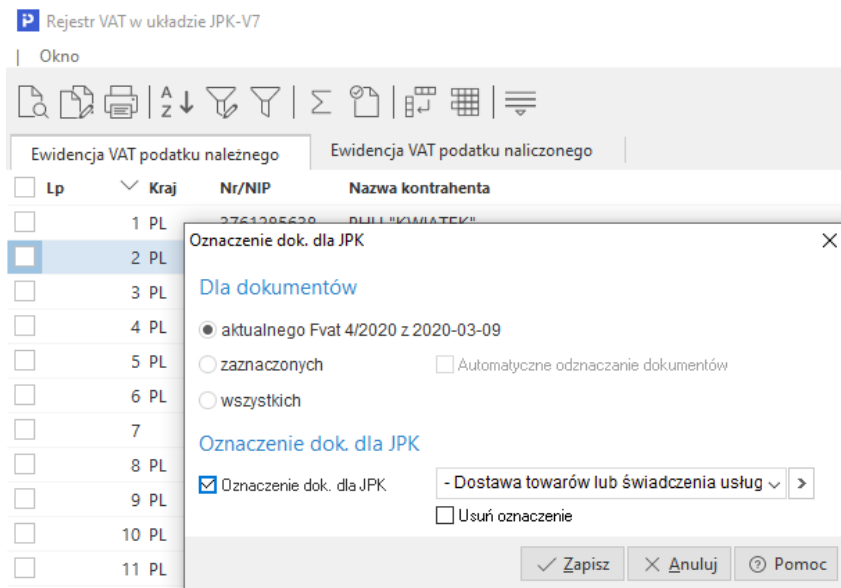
Rejestr VAT w układzie JPK-V7

| Okno

Ewidencja VAT podatku należnego | Ewidencja VAT podatku naliczonego

| Lp | Kraj | Nr/NIP | Nazwa kontrahenta |
|---|---|---|---|
| 1 | PL | 2761285638 | PHU "KWIATEK" |
| 2 | PL | | |
| 3 | PL | | |
| 4 | PL | | |
| 5 | PL | | |
| 6 | PL | | |
| 7 | | | |
| 8 | PL | | |
| 9 | PL | | |
| 10 | PL | | |
| 11 | PL | | |

Oznaczenie dok. dla JPK

Dla dokumentów

aktualnego Fvat 4/2020 z 2020-03-09

zaznaczonych

Automatyczne odznaczanie dokumentów

wszystkich

Oznaczenie dok. dla JPK

Oznaczenie dok. dla JPK

- Dostawa towarów lub świadczenia usług

Usuń oznaczenie

Zapisz

Anuluj

Pomoc